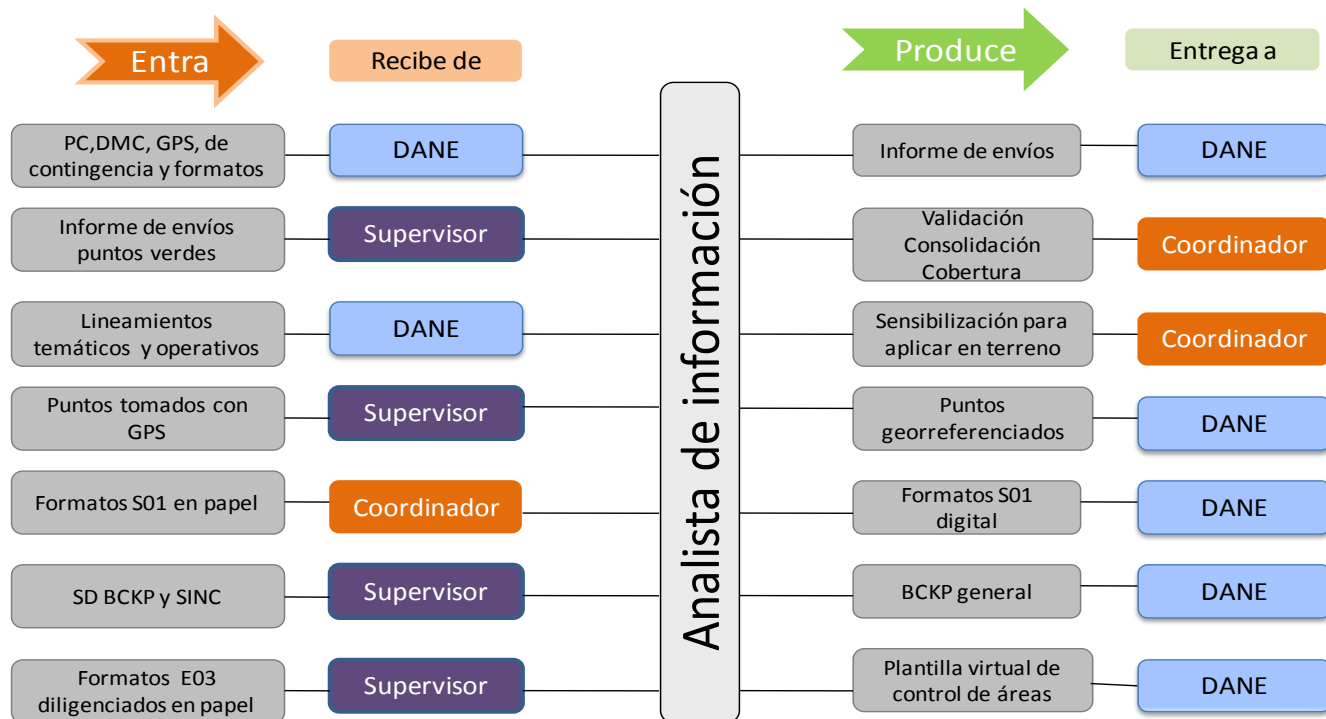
Entra

Recibe de

Analista de información

Produce

Entrega a

PC,DMC, GPS, de contingencia y formatos

DANE

Informe de envíos puntos verdes

Supervisor

Lineamientos temáticos y operativos

DANE

Puntos tomados con GPS

Supervisor

Formatos S01 en papel

Coordinador

SD BCKP y SINC

Supervisor

Formatos E03 diligenciados en papel

Supervisor

Informe de envíos

DANE

Validación Consolidación Cobertura

Coordinador

Sensibilización para aplicar en terreno

Coordinador

Puntos georreferenciados

DANE

Formatos S01 digital

DANE

BCKP general

DANE

Plantilla virtual de control de áreas

DANE